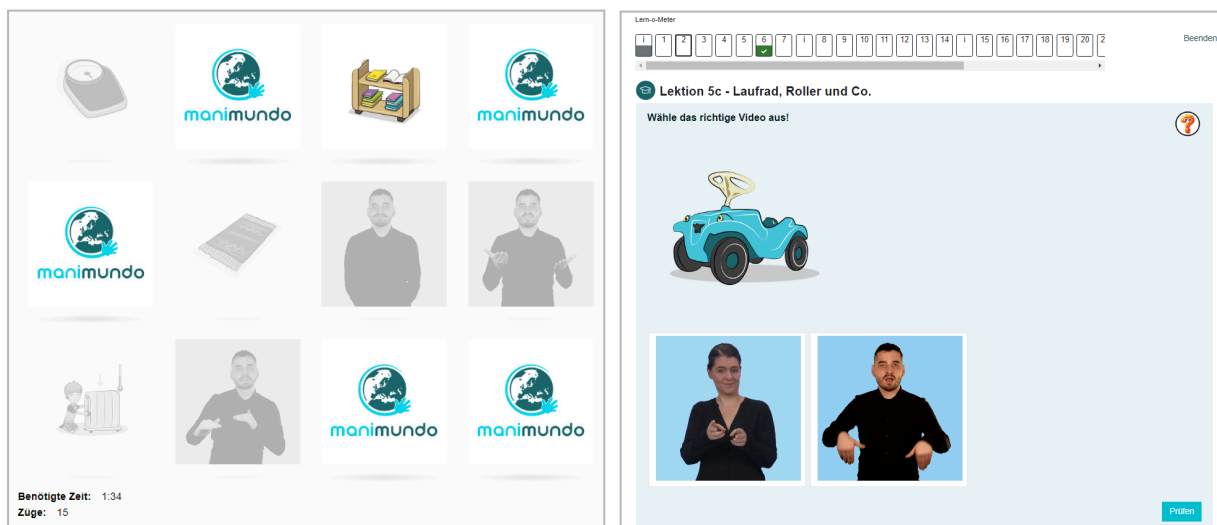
manimundo

manimundo

manimundo

manimundo

manimundo

Benötigte Zeit: 1:34
Züge: 15

Lern-o-Meter

i 1 2 3 4 5 6 7 i 8 9 10 11 12 13 14 i 15 16 17 18 19 20 2

Beenden

Lektion 5c - Laufrad, Roller und Co.

Wähle das richtige Video aus!

?

Prüfen